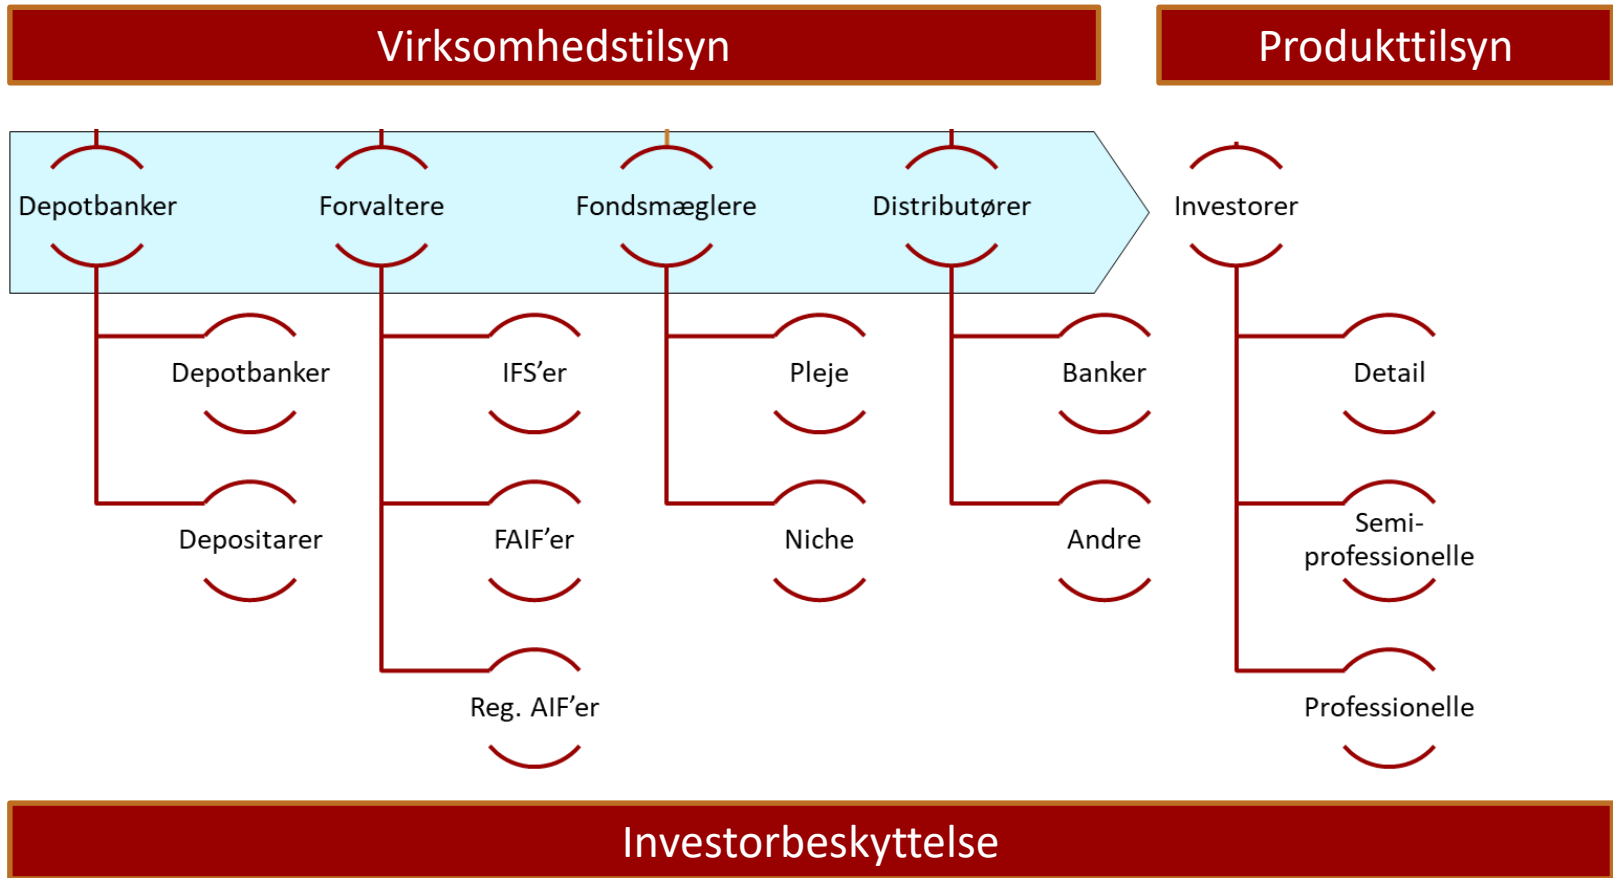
Virksomhedstilsyn

Produkttilsyn

Depotbanker

Forvaltere

Fondsmæglere

Distributører

Investorer

Depotbanker

Depositarer

IFS’er

FAIF’er

Reg. AIF’er

Pleje

Niche

Banker

Andre

Detail

Semi-professionelle

Professionelle

Investorbeskyttelse